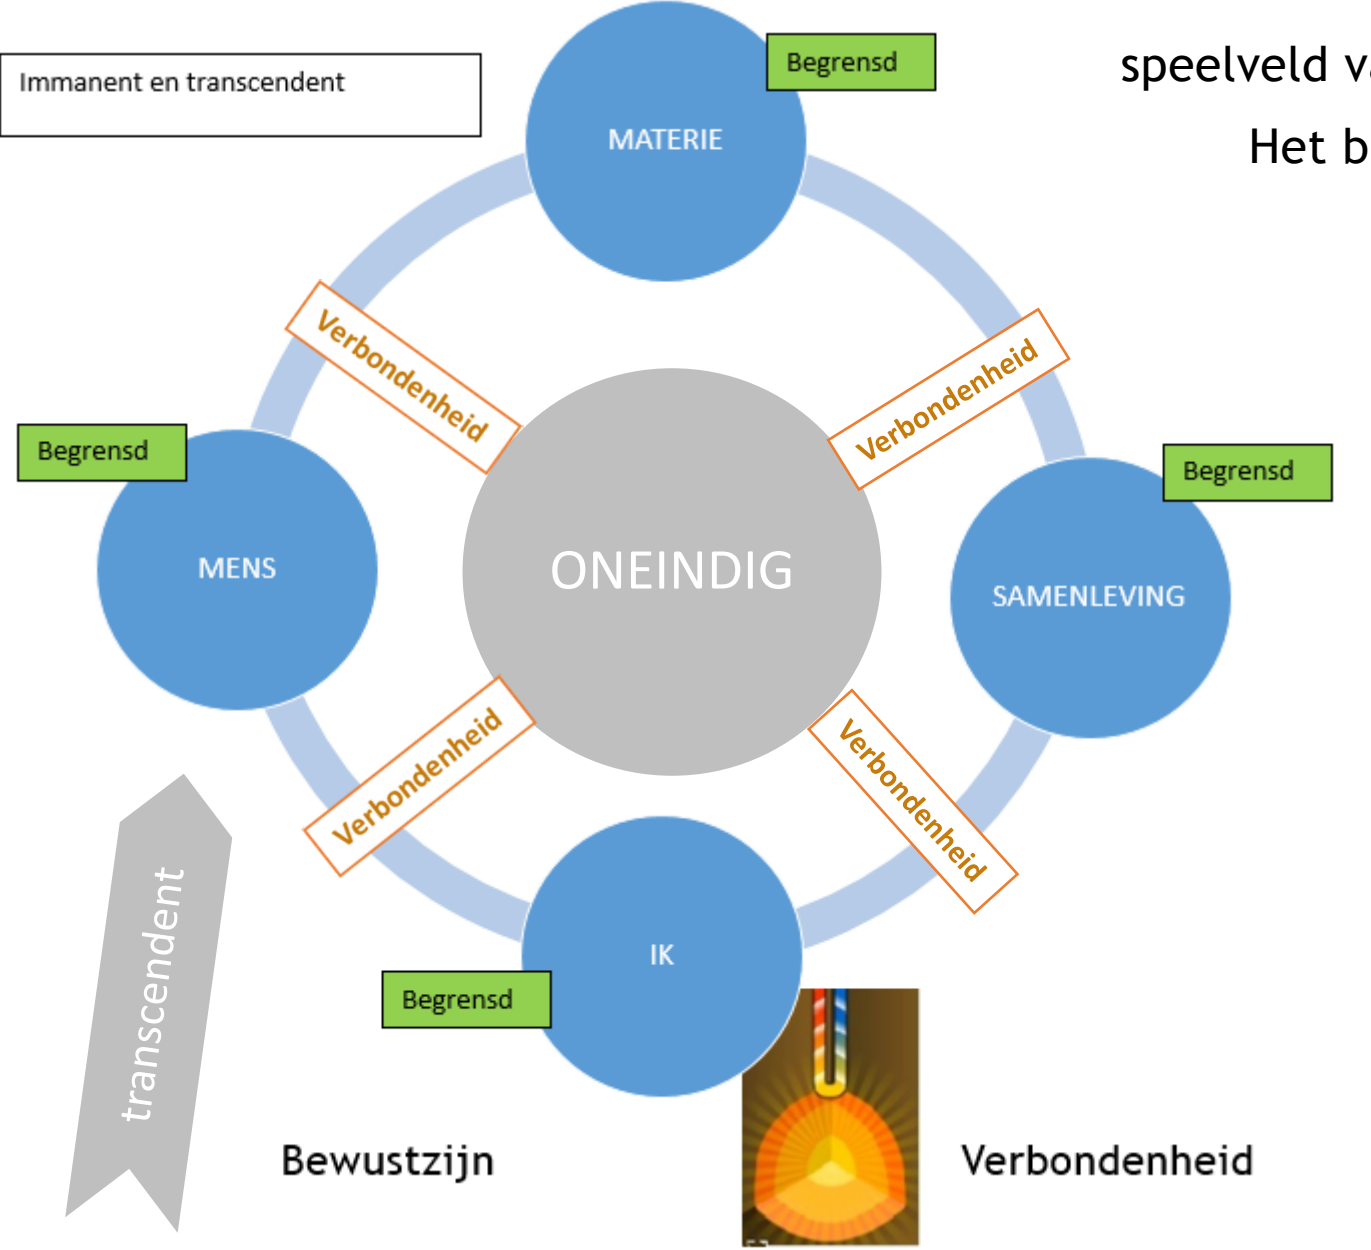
Immanent en transcendent

speelveld v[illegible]

Het b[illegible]

Begrensd

MATERIE

Verbondenheid

Verbondenheid

Begrensd

MENS

ONEINDIG

Begrensd

SAMENLEVING

Verbondenheid

Verbondenheid

IK

Begrensd

transcendent

Bewustzijn

Verbondenheid